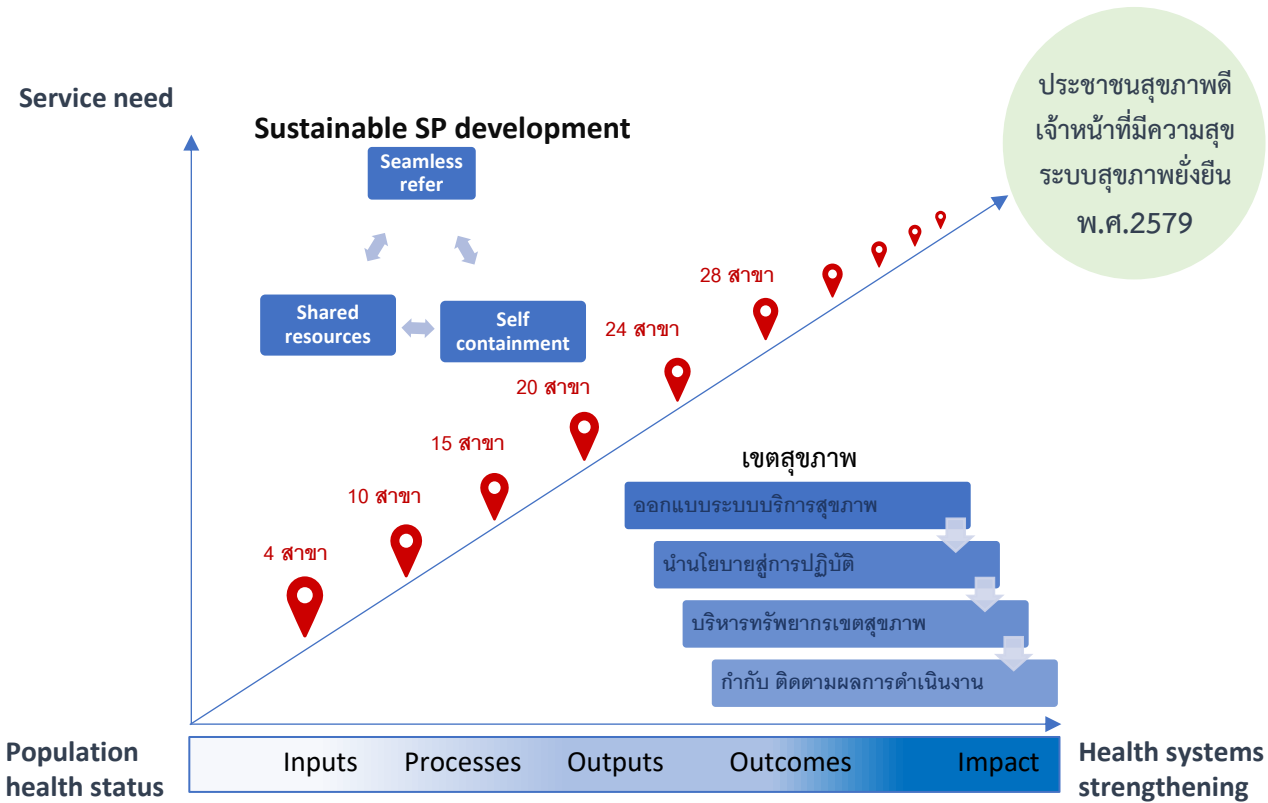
Service need

Sustainable SP development

Seamless refer

Shared resources

Self containment

ประชาชนสุขภาพดี
เจ้าหน้าที่มีความสุข
ระบบสุขภาพยั่งยืน
พ.ศ.2579

28 สาขา

24 สาขา

20 สาขา

15 สาขา

10 สาขา

4 สาขา

เขตสุขภาพ

ออกแบบระบบบริการสุขภาพ

นำนโยบายสู่การปฏิบัติ

บริหารทรัพยากรเขตสุขภาพ

กำกับ ติดตามผลการดำเนินงาน

Population health status

Inputs Processes Outputs Outcomes Impact

Health systems strengthening